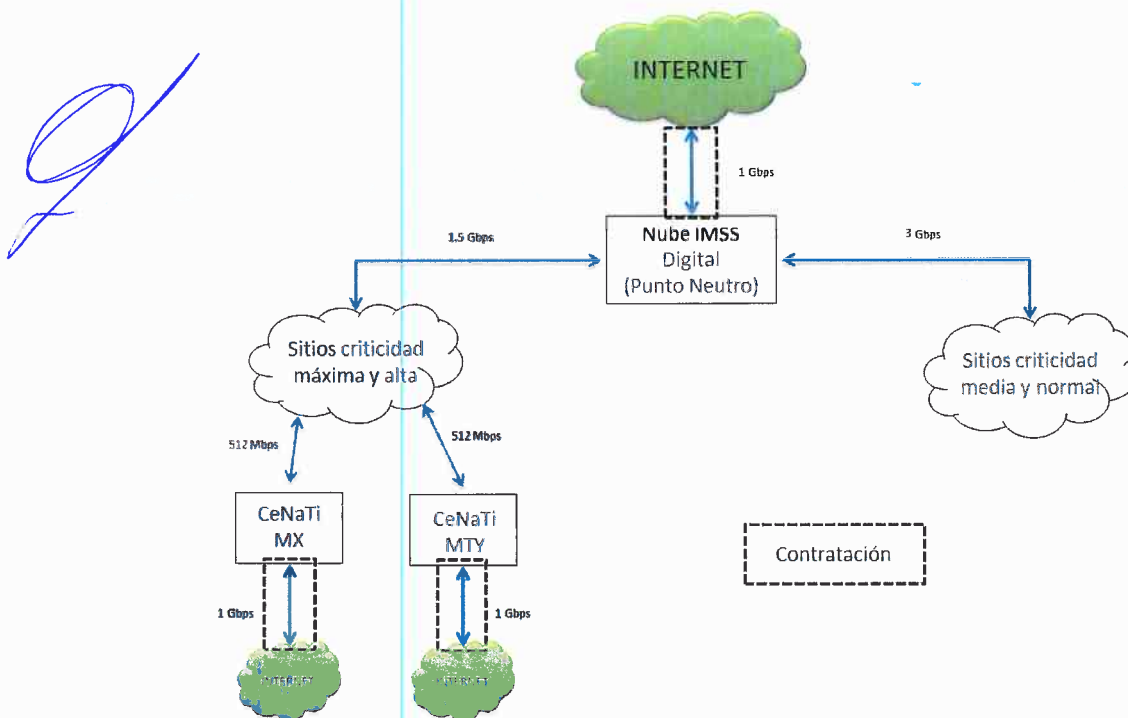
INTERNET

1 Gbps

1.5 Gbps

Nube IMSS Digital (Punto Neutro)

3 Gbps

Sitios criticidad máxima y alta

Sitios criticidad media y normal

512 Mbps

512 Mbps

CeNaTi MX

CeNaTi MTY

Contratación

1 Gbps

1 Gbps

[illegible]

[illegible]